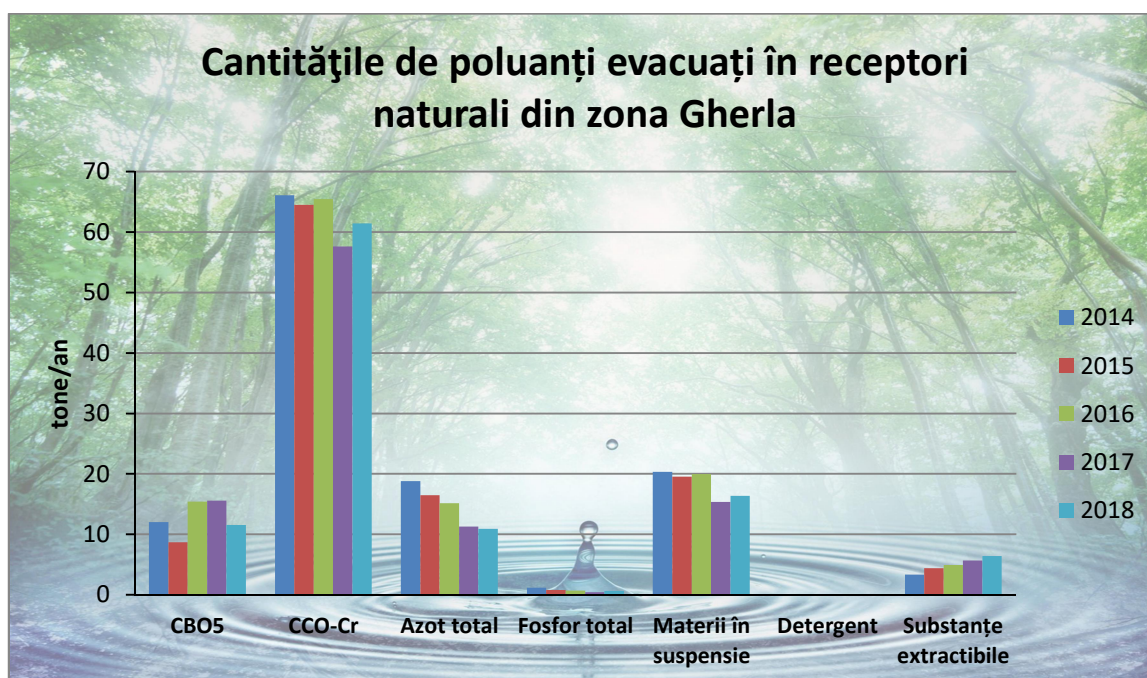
Cantităţile de poluanți evacuați în receptori naturali din zona Gherla

tone/an

70
60
50
40
30
20
10
0

CBO5
CCO-Cr
Azot total
Fosfor total
Materii în suspensie
Detergent
Substanțe extractibile

2014
2015
2016
2017
2018